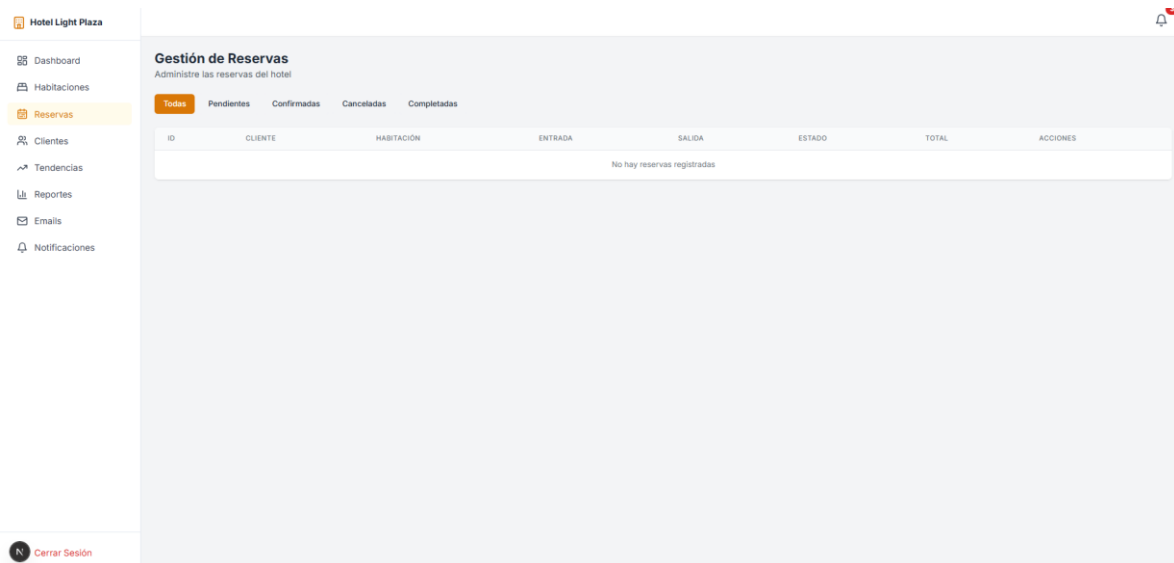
Hotel Light Plaza

Dashboard
Habitaciones
Reservas
Clientes
Tendencias
Reportes
Emails
Notificaciones

Gestión de Reservas
Administre las reservas del hotel

Todas Pendientes Confirmadas Canceladas Completadas

| ID | CLIENTE | HABITACIÓN | ENTRADA | SALIDA | ESTADO | TOTAL | ACCIONES |
|---|---|---|---|---|---|---|---|
| No hay reservas registradas | | | | | | | |

N Cerrar Sesión